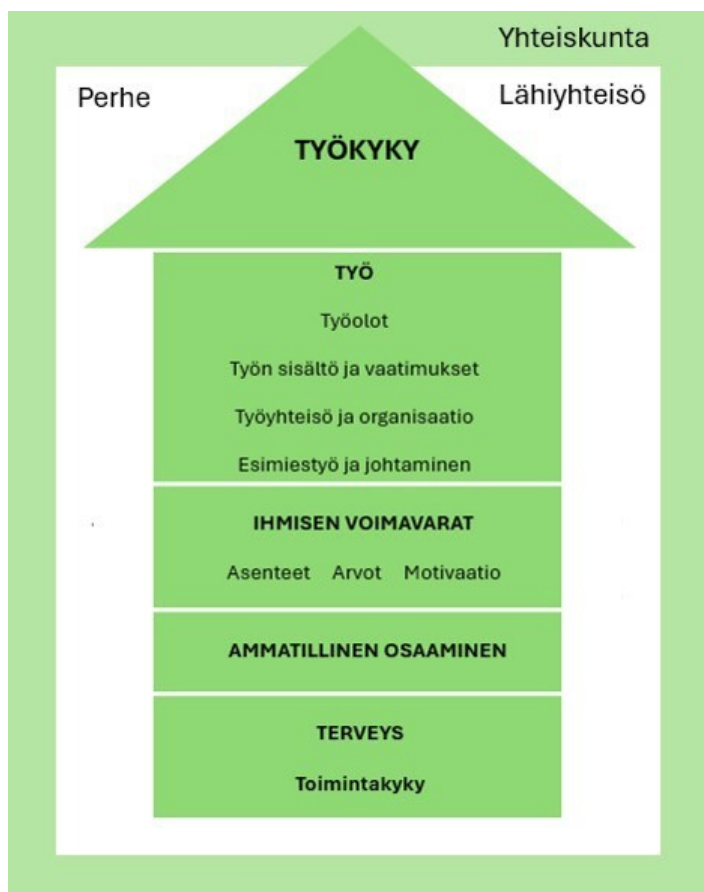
Yhteiskunta

Perhe

Lähiyhteisö

TYÖKYKY

TYÖ

Työolot

Työn sisältö ja vaatimukset

Työyhteisö ja organisaatio

Esimiestyö ja johtaminen

IHMISEN VOIMAVARAT

Asenteet Arvot Motivaatio

AMMATILLINEN OSAAMINEN

TERVEYS

Toimintakyky